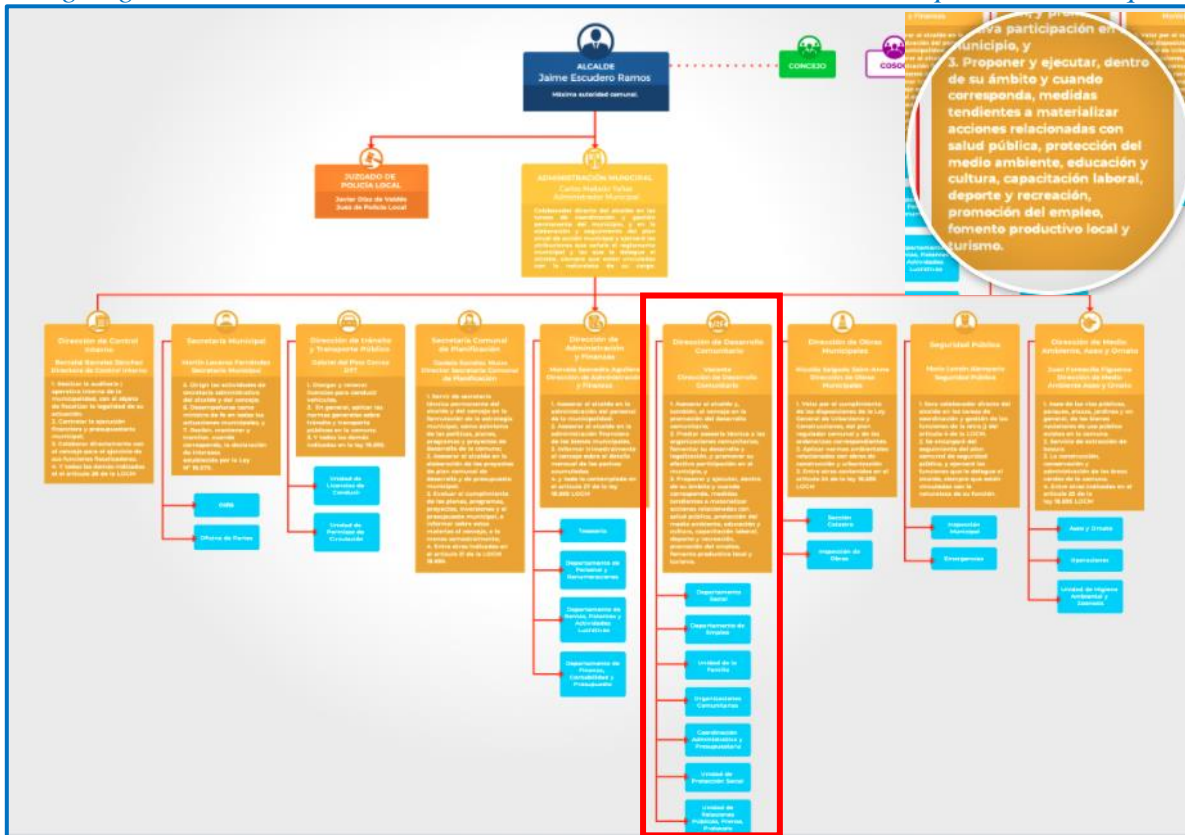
ALCALDE
Jaime Escudero Ramos
Máxima autoridad comunal.

CONCEJO

COSOC

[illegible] participación en el municipio, y
3. Proponer y ejecutar, dentro de su ámbito y cuando corresponda, medidas tendientes a materializar acciones relacionadas con salud pública, protección del medio ambiente, educación y cultura, capacitación laboral, deporte y recreación, promoción del empleo, fomento productivo local y turismo.

JUZGADO DE POLICÍA LOCAL
Javier Díaz de Valdés
Juez de Policía Local

ADMINISTRACIÓN MUNICIPAL
Carlos Rodado Yáñez
Administrador Municipal
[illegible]

Dirección de Control Interno
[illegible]

Secretaría Municipal
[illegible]

Dirección de tránsito y Transporte Público
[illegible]

Secretaría Comunal de Planificación
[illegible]

Dirección de Administración y Finanzas
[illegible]

Dirección de Desarrollo Comunitario
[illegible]

Dirección de Obras Municipales
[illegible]

Seguridad Pública
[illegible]

Dirección de Medio Ambiente, Aseo y Ornato
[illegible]

OIRS
Oficina de Partes
Unidad de Licencias de Conducir
Unidad de Permisos de Circulación
Tesorería
Departamento de Personal y Remuneraciones
Departamento de Bienes, Patentes y Actividades Lucrativas
Departamento de Finanzas, Contabilidad y Presupuesto
Departamento Social
Departamento de Empleo
Unidad de la Familia
Organizaciones Comunitarias
Coordinación Administrativa y Presupuestaria
Unidad de Protección Social
Unidad de Relaciones Públicas, Prensa, Protocolo
Sección Catastro
Inspección de Obras
Inspección Municipal
Emergencias
Aseo y Ornato
Operaciones
Unidad de Higiene Ambiental y Zoonosis